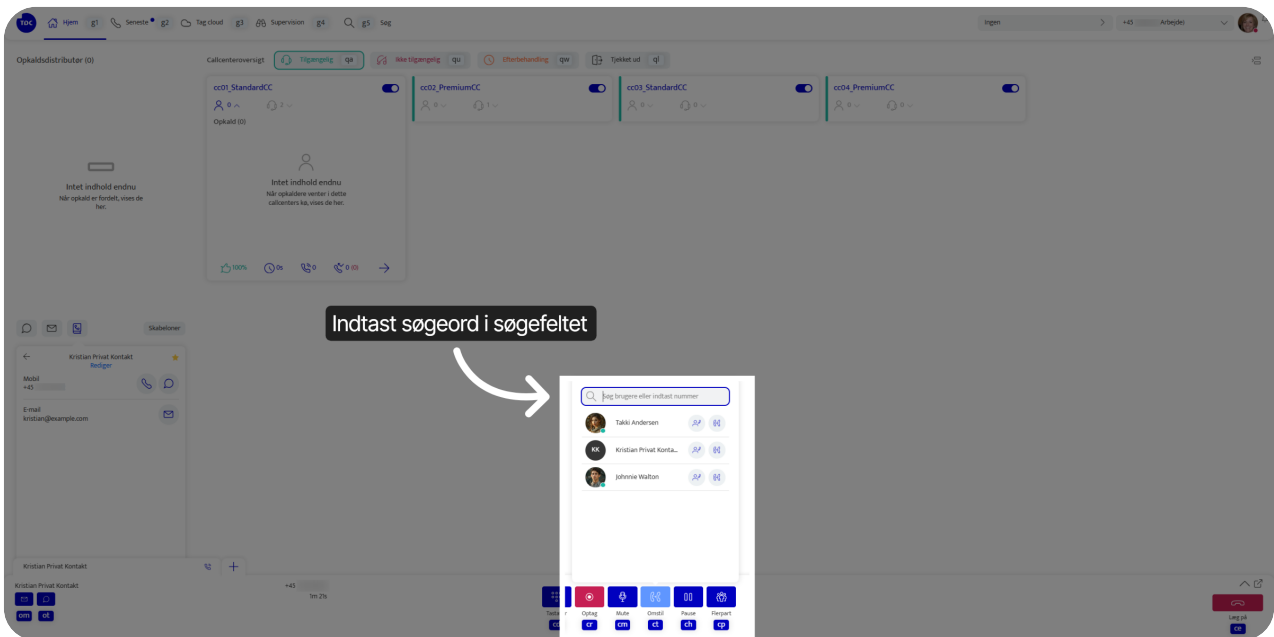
TOC Hjem g1 Seneste g2 Tag cloud g3 Supervision g4 g5 Søg

Ingen
+45 Arbejde

Opkaldsdistributør (0)

Callcenteroversigt Tilgængelig qa Ikke tilgængelig qu Efterbehandling qw Tjekket ud ql

cc01_StandardCC
0 2
Opkald (0)

Intet indhold endnu
Når opkaldere venter i dette callcenters kø, vises de her.

100% 0s 0 0 (0)

cc02_PremiumCC
0 1

cc03_StandardCC
0 0

cc04_PremiumCC
0 0

Intet indhold endnu
Når opkald er fordelt, vises de her.

Skabeloner

Kristian Privat Kontakt
Rediger

Mobil
+45

E-mail
kristian@example.com

Kristian Privat Kontakt

Indtast søgeord i søgefeltet

Søg brugere eller indtast nummer

Takki Andersen

KK Kristian Privat Konta...

Johnnie Walton

Kristian Privat Kontakt
om ot

+45
1m 21s

Tastatur
cd

Optag
cr

Mute
cm

Omstil
ct

Pause
ch

Flerpart
cp

Læg på
ce